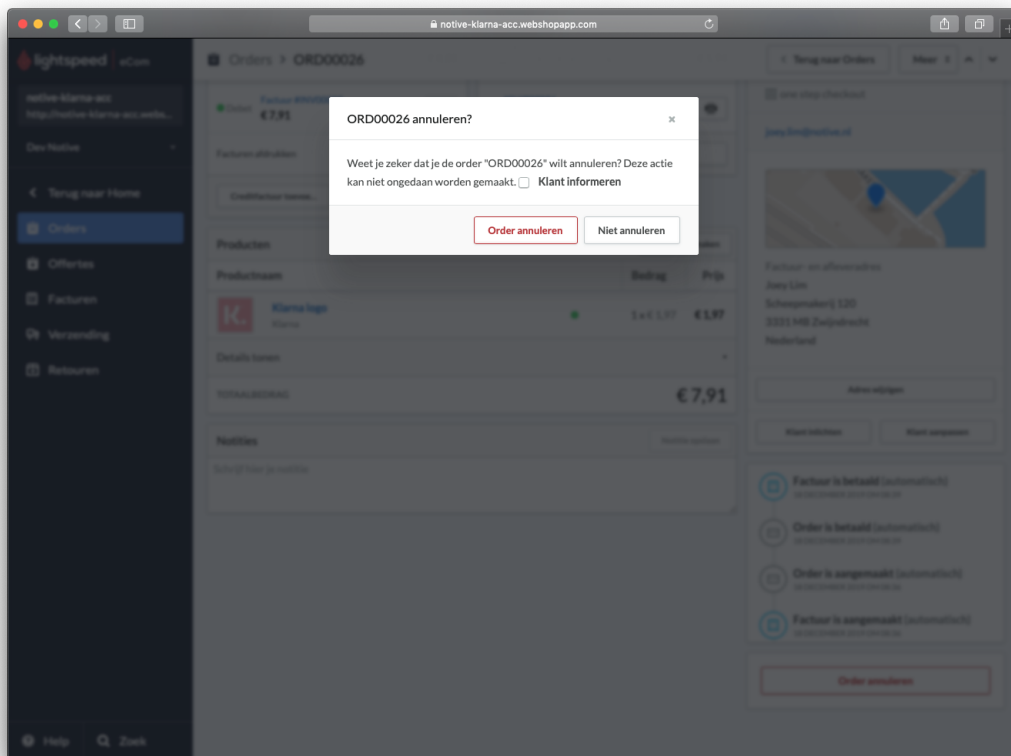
notive-klarna-acc.webshopapp.com

lightspeed eCom

notive-klarna-acc
http://notive-klarna-acc.webs...

Dev Notive

Terug naar Home

Orders

Offertes

Facturen

Verzending

Retouren

Help

Zoek

Orders > ORD00026

Terug naar Orders

Meer

Factuur #
€ 7,91

Facturen afdrukken

Creditfactuur temm...

Producten

Productnaam

Bedrag

Prijs

Klarna logo
Klarna

€ 1,97

Details tonen

TOTAALBEDRAG

€ 7,91

Notities

Schrijf hier je notitie

one step checkout

joey.lim@notive.nl

Factuur- en afleveradres
Joey Lim
Scheepmakerij 120
3331 MB Zwijndrecht
Nederland

Adres wijzigen

Klant bekijken

Klant aanpassen

Factuur is betaald (automatisch)

Order is betaald (automatisch)

Order is aangemaakt (automatisch)

Factuur is aangemaakt (automatisch)

Order annuleren

ORD00026 annuleren?

Weet je zeker dat je de order "ORD00026" wilt annuleren? Deze actie kan niet ongedaan worden gemaakt. Klant informeren

Order annuleren

Niet annuleren